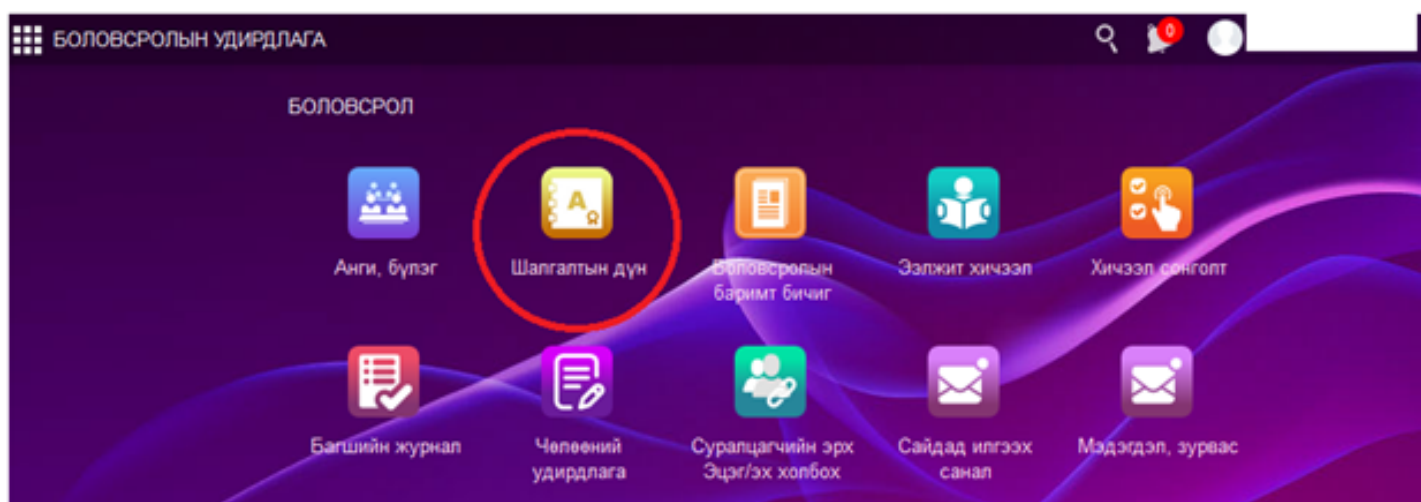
БОЛОВСРОЛЫН УДИРДЛАГА

0

БОЛОВСРОЛ

Анги, бүлэг

Шалгалтын дүн

Боловсролын баримт бичиг

Ээлжит хичээл

Хичээл сонголт

Багшийн журнал

Чөлөөний удирдлага

Суралцагчийн эрх Эцэг/эх холбох

Сайдад илгээх санал

Мэдэгдэл, зурвас